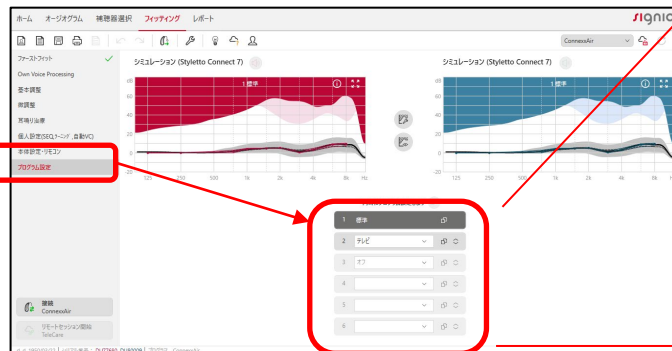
ホーム　オージオグラム　補聴器選択　フィッティング　レポート

signia

ConnexxAir

ファーストフィット
Own Voice Processing
基本調整
微調整
耳鳴り治療
個人設定(SEQ,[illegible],自動VC)
本体設定・リモコン
プログラム設定

シミュレーション (Styletto Connect 7)
1 標準

シミュレーション (Styletto Connect 7)
1 標準

125　250　500　1k　2k　4k　8k　16k

| 1 | 標準 |
|---|---|
| 2 | テレビ |
| 3 | オフ |
| 4 | |
| 5 | |
| 6 | |

接続
ConnexxAir

リモートセッション開始
TeleCare